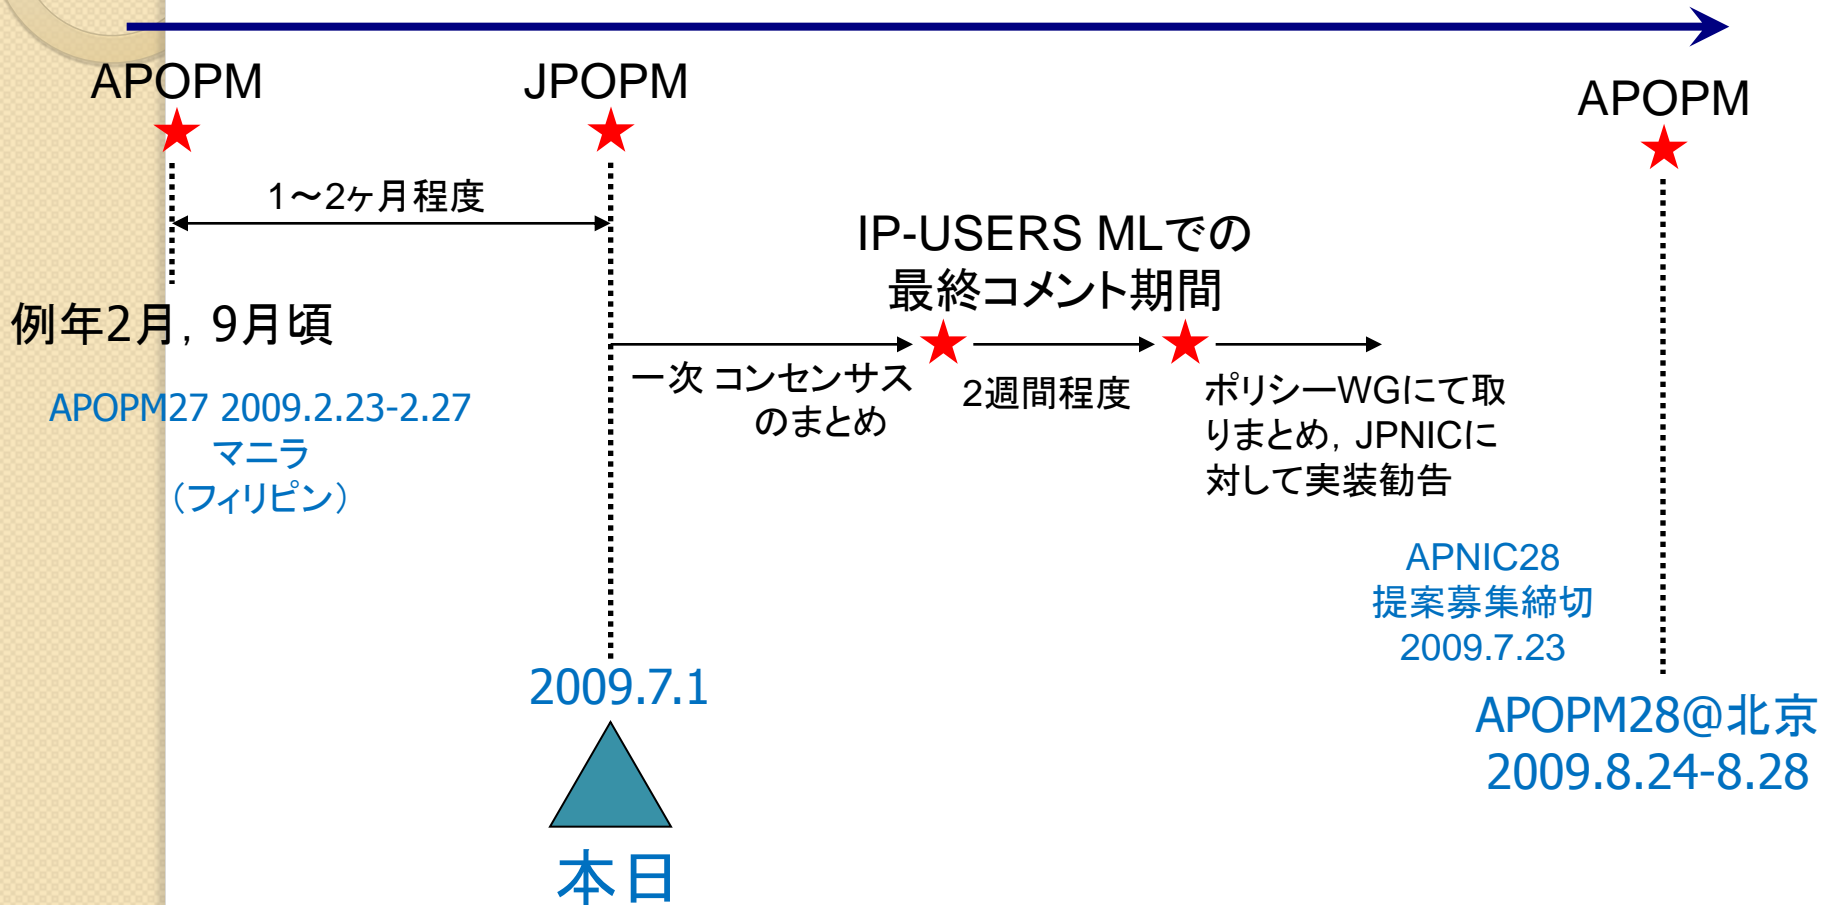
APOPM

JPOPM

APOPM

1～2ヶ月程度

IP-USERS MLでの
最終コメント期間

例年2月，9月頃

APOPM27 2009.2.23-2.27
マニラ
（フィリピン）

一次 コンセンサス
のまとめ

2週間程度

ポリシーWGにて取りまとめ，JPNICに対して実装勧告

APNIC28
提案募集締切
2009.7.23

2009.7.1

APOPM28@北京
2009.8.24-8.28

本日